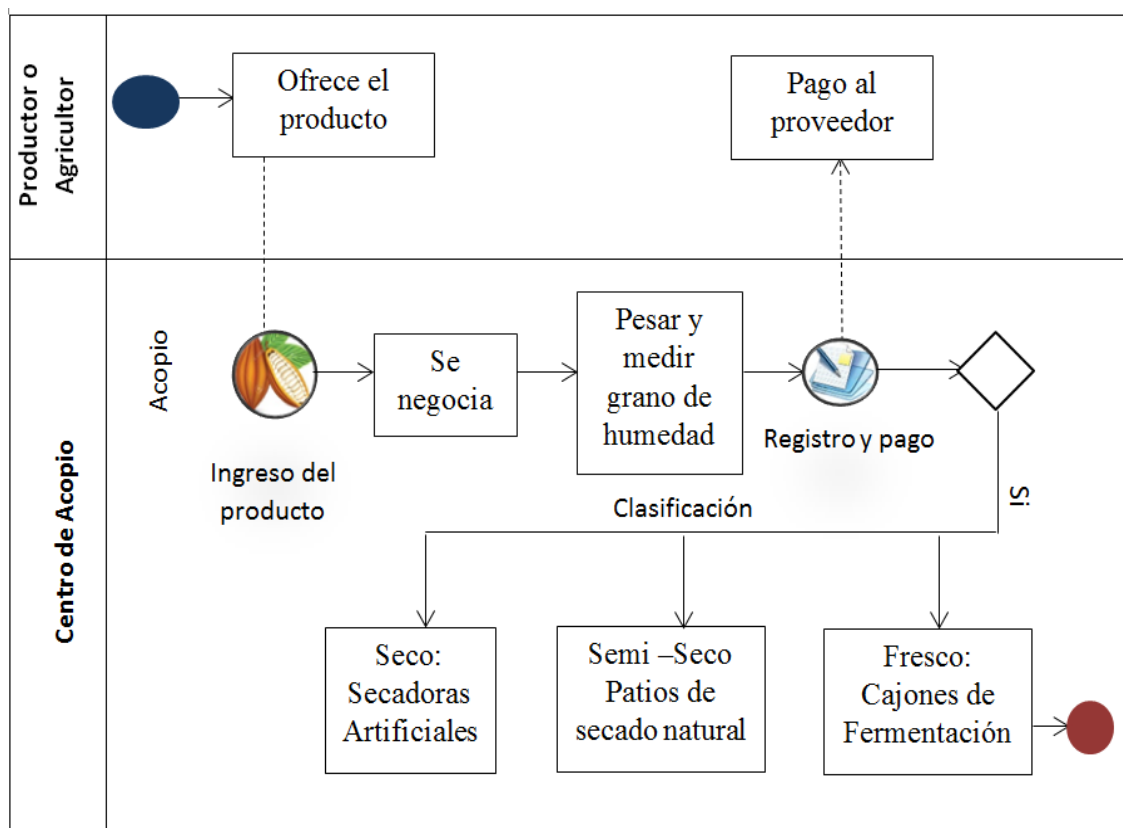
Productor o Agricultor

Ofrece el producto

Pago al proveedor

Centro de Acopio

Acopio

Ingreso del producto

Se negocia

Pesar y medir grano de humedad

Registro y pago

Si

Clasificación

Seco: Secadoras Artificiales

Semi –Seco Patios de secado natural

Fresco: Cajones de Fermentación